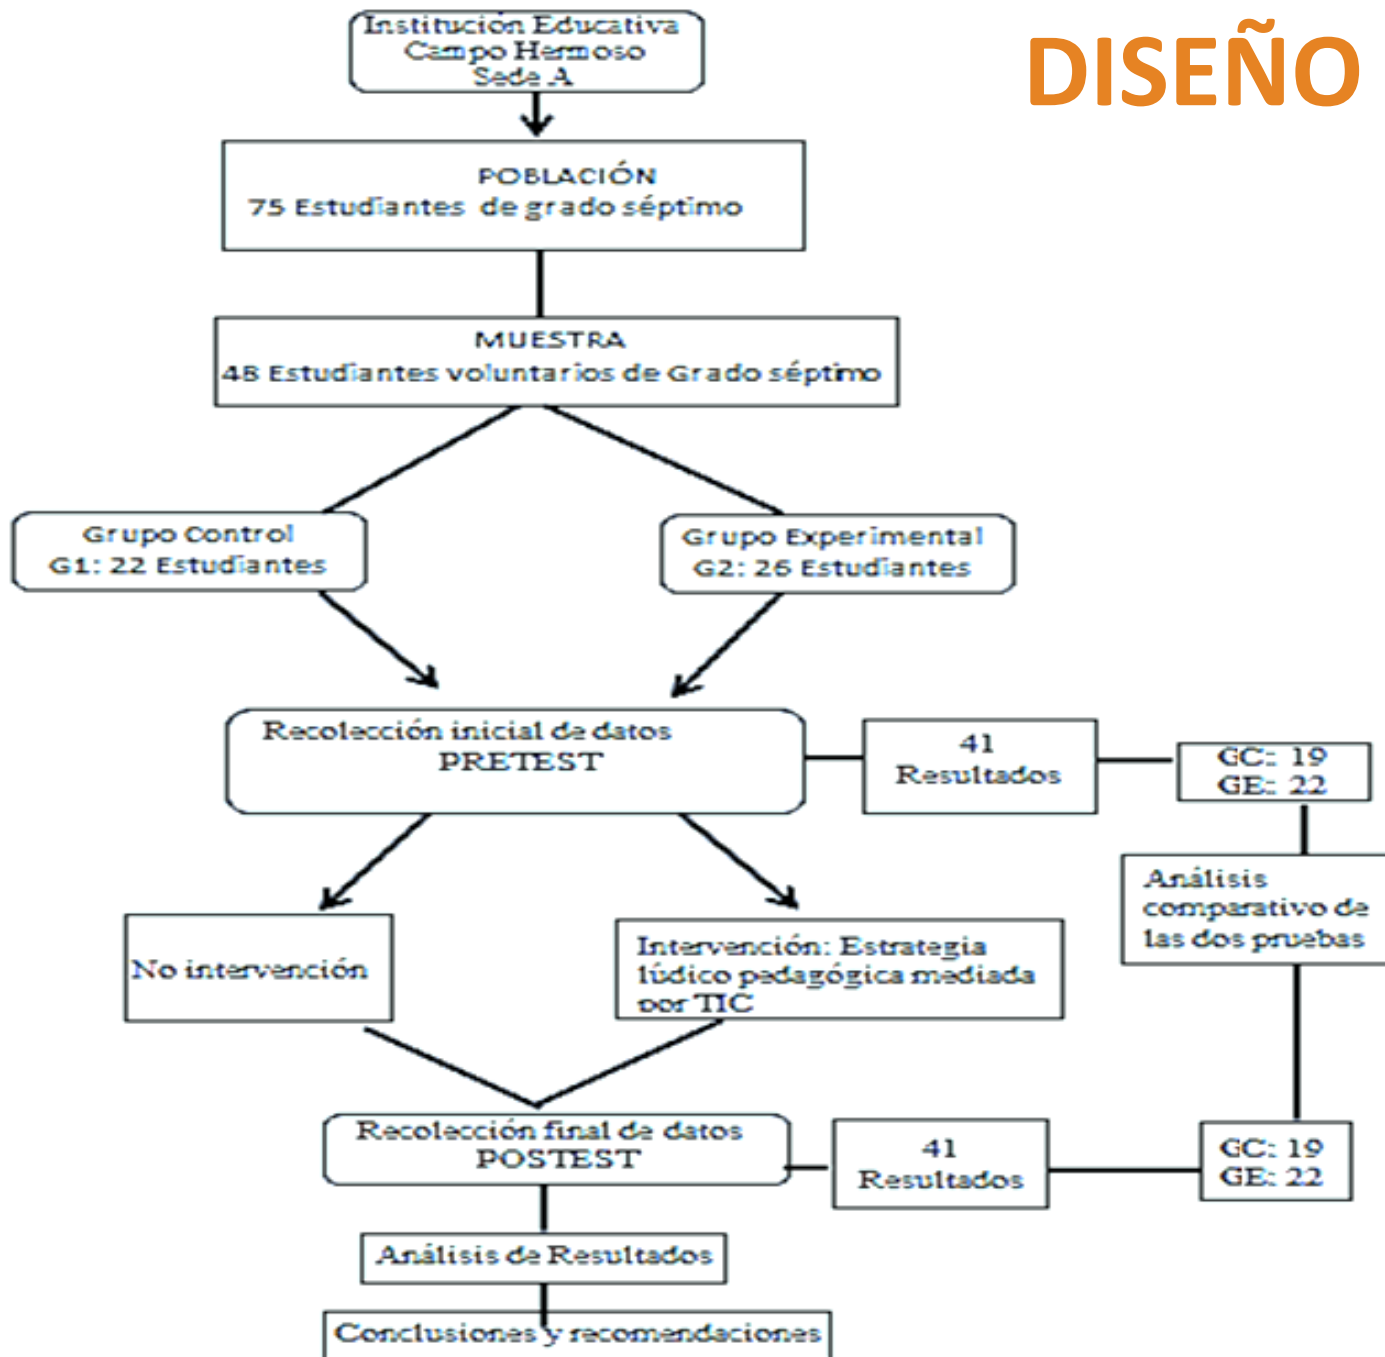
DISEÑO

Institucion Educativa Campo Hermoso Sede A

POBLACIÓN
75 Estudiantes de grado séptimo

MUESTRA
48 Estudiantes voluntarios de Grado séptimo

Grupo Control
G1: 22 Estudiantes

Grupo Experimental
G2: 26 Estudiantes

Recolección inicial de datos
PRETEST

41
Resultados

GC: 19
GE: 22

Análisis comparativo de las dos pruebas

No intervención

Intervención: Estrategia lúdico pedagógica mediada por TIC

Recolección final de datos
POSTEST

41
Resultados

GC: 19
GE: 22

Análisis de Resultados

Conclusiones y recomendaciones